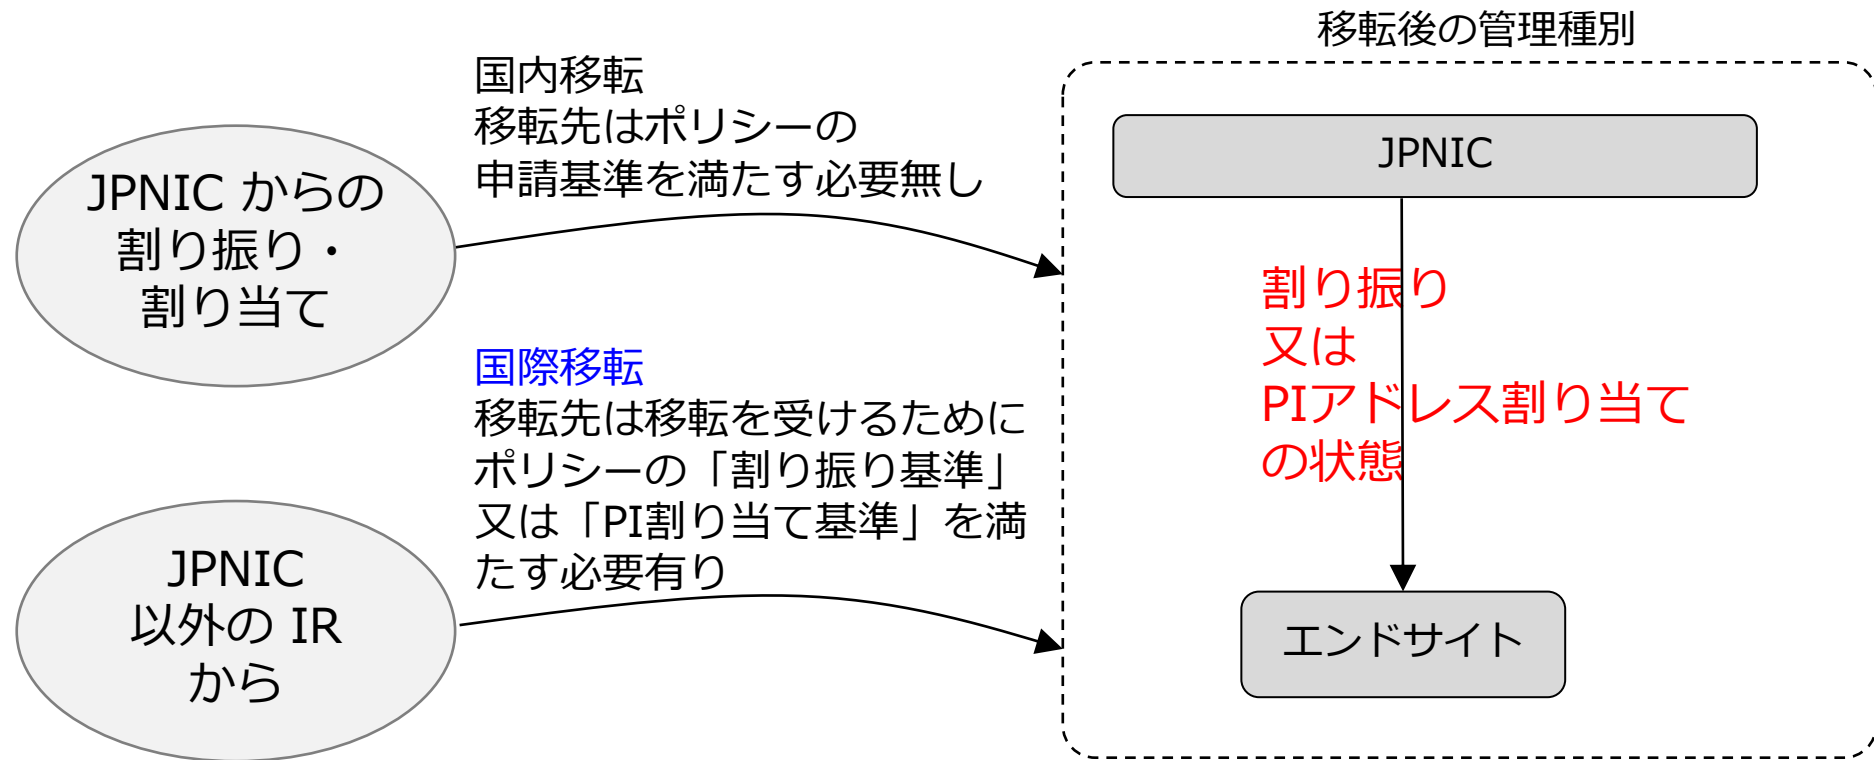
移転後の管理種別

JPNIC からの
割り振り・
割り当て

国内移転
移転先はポリシーの
申請基準を満たす必要無し

国際移転
移転先は移転を受けるために
ポリシーの「割り振り基準」
又は「PI割り当て基準」を満たす必要有り

JPNIC
以外の IR
から

JPNIC

割り振り
又は
PIアドレス割り当て
の状態

エンドサイト